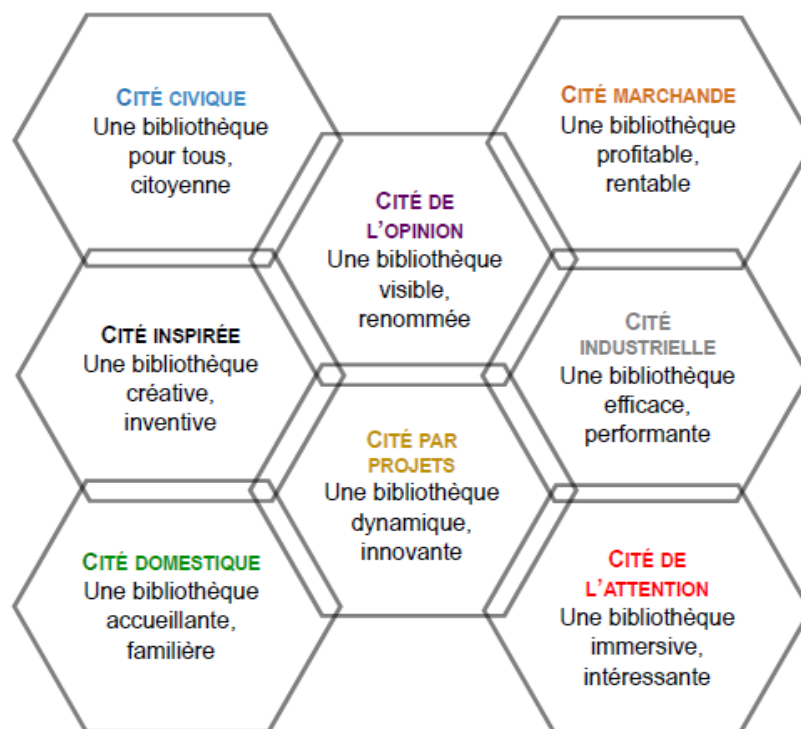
CITÉ CIVIQUE
Une bibliothèque pour tous, citoyenne

CITÉ MARCHANDE
Une bibliothèque profitable, rentable

CITÉ DE L'OPINION
Une bibliothèque visible, renommée

CITÉ INSPIRÉE
Une bibliothèque créative, inventive

CITÉ INDUSTRIELLE
Une bibliothèque efficace, performante

CITÉ PAR PROJETS
Une bibliothèque dynamique, innovante

CITÉ DOMESTIQUE
Une bibliothèque accueillante, familière

CITÉ DE L'ATTENTION
Une bibliothèque immersive, intéressante